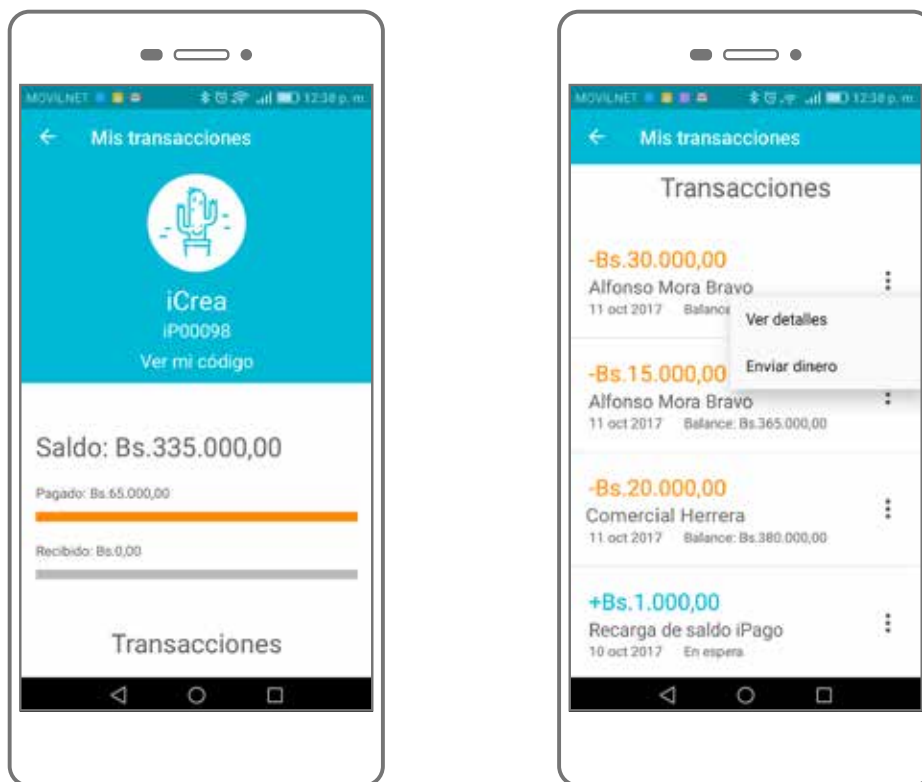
MOVILNET 12:38 p. m.

Mis transacciones

iCrea
iP00098
Ver mi código

Saldo: Bs.335.000,00

Pagado: Bs.65.000,00

Recibido: Bs.0,00

Transacciones

MOVILNET 12:38 p. m.

Mis transacciones

Transacciones

-Bs.30.000,00
Alfonso Mora Bravo
11 oct 2017 Balance

Ver detalles

Enviar dinero

-Bs.15.000,00
Alfonso Mora Bravo
11 oct 2017 Balance: Bs.365.000,00

-Bs.20.000,00
Comercial Herrera
11 oct 2017 Balance: Bs.380.000,00

+Bs.1.000,00
Recarga de saldo iPago
10 oct 2017 En espera